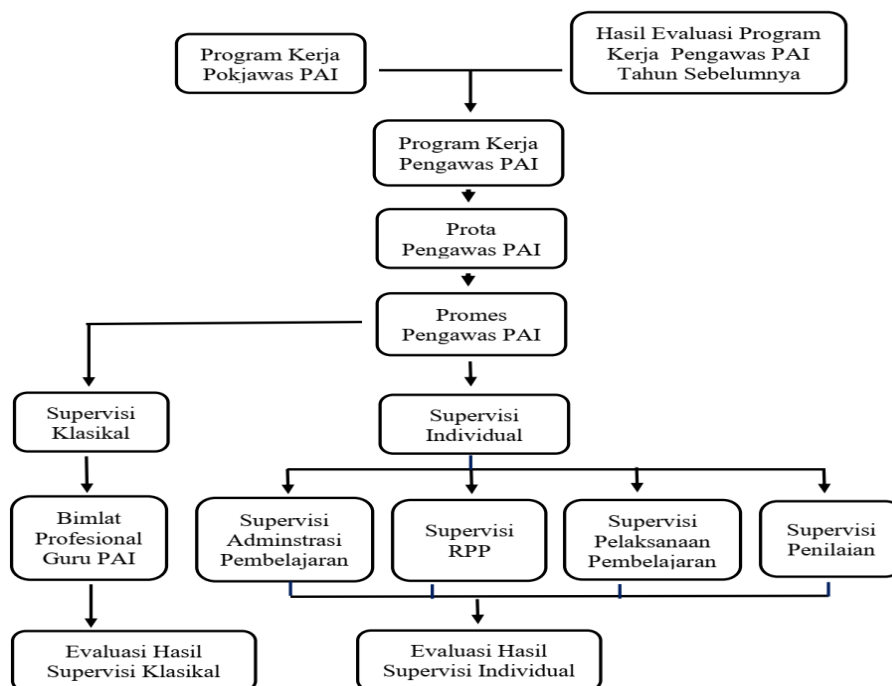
Program Kerja Pokjawas PAI

Hasil Evaluasi Program Kerja Pengawas PAI Tahun Sebelumnya

Program Kerja Pengawas PAI

Prota Pengawas PAI

Promes Pengawas PAI

Supervisi Klasikal

Supervisi Individual

Bimlat Profesional Guru PAI

Supervisi Adminstrasi Pembelajaran

Supervisi RPP

Supervisi Pelaksanaan Pembelajaran

Supervisi Penilaian

Evaluasi Hasil Supervisi Klasikal

Evaluasi Hasil Supervisi Individual